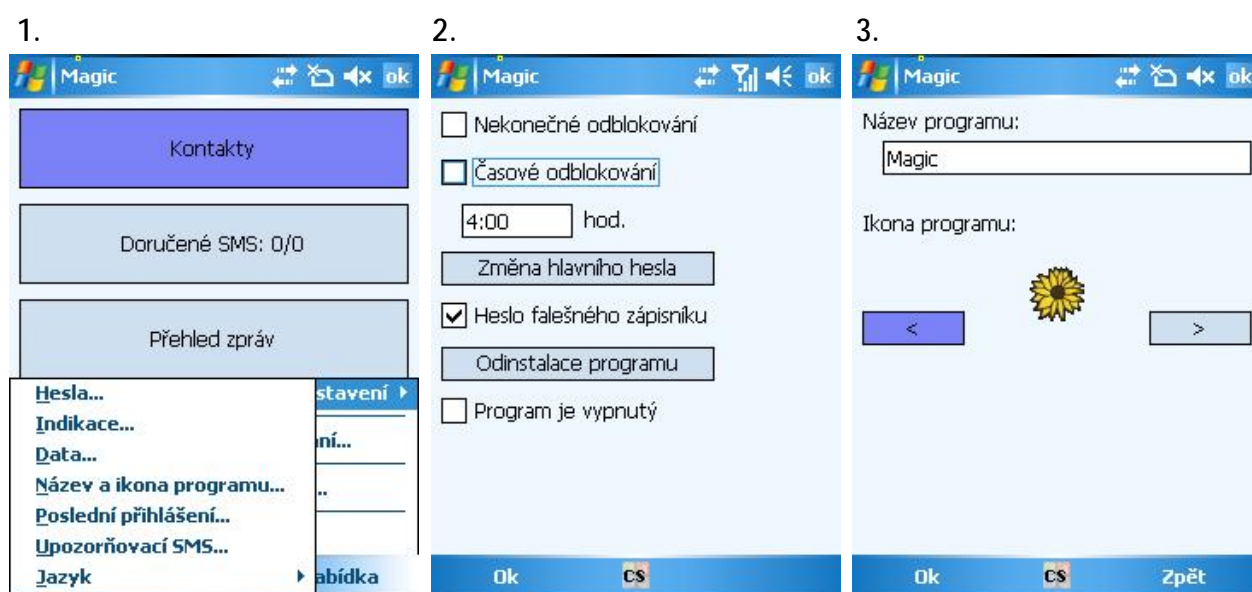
1.

Magic ok

Kontakty

Doručené SMS: 0/0

Přehled zpráv

Hesla...
Indikace...
Data...
Název a ikona programu...
Poslední přihlášení...
Upozorňovací SMS...
Jazyk

stavení

ní...

..

abídka

2.

Magic ok

Nekonečné odblokování

Časové odblokování

4:00 hod.

Změna hlavního hesla

Heslo falešného zápisníku

Odinstalace programu

Program je vypnutý

Ok CS

3.

Magic ok

Název programu:

Magic

Ikona programu:

<

>

Ok CS Zpět